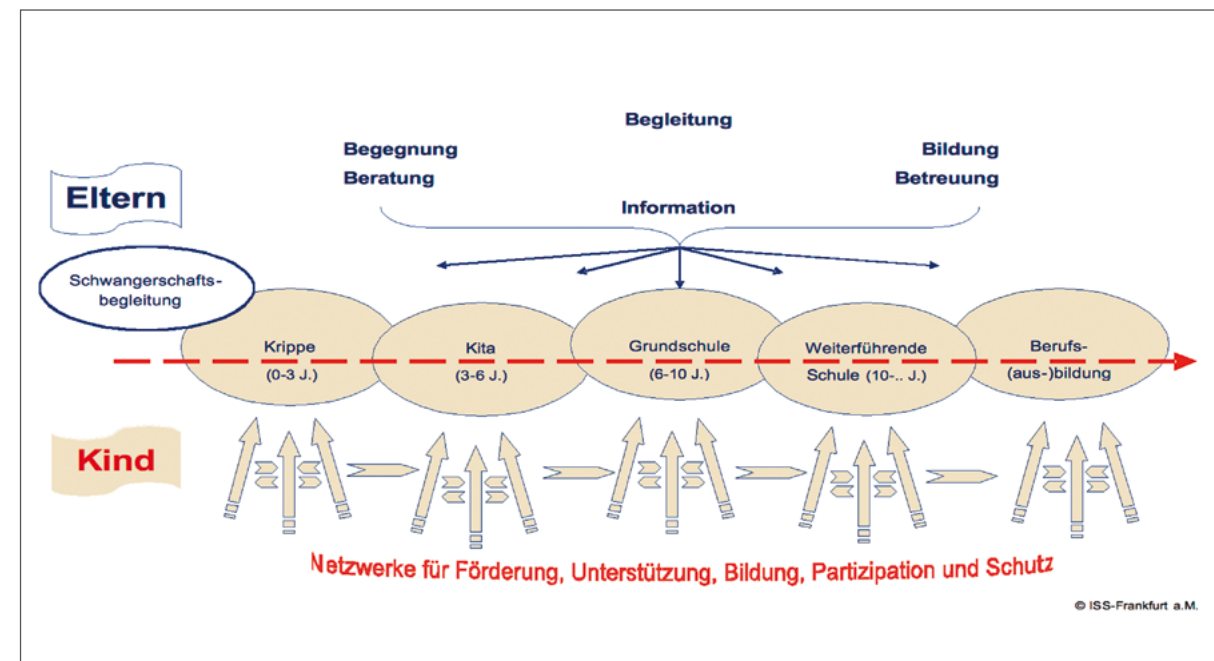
Begleitung

Begegnung
Beratung

Bildung
Betreuung

Eltern

Information

Schwangerschaftsbegleitung

Krippe
(0-3 J.)

Kita
(3-6 J.)

Grundschule
(6-10 J.)

Weiterführende
Schule (10-.. J.)

Berufs-
(aus-)bildung

Kind

Netzwerke für Förderung, Unterstützung, Bildung, Partizipation und Schutz

© ISS-Frankfurt a.M.